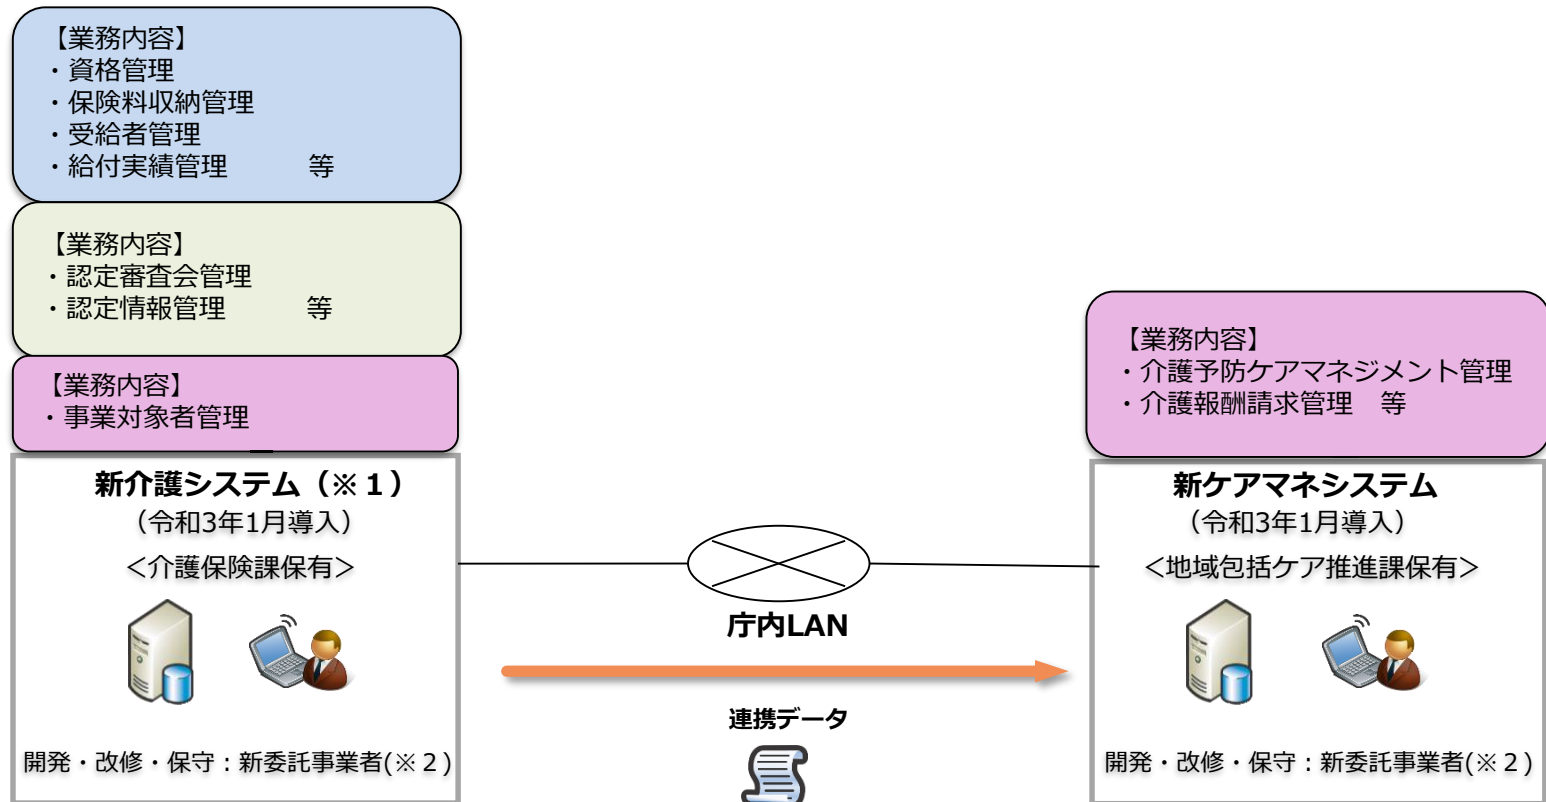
【業務内容】
・資格管理
・保険料収納管理
・受給者管理
・給付実績管理　　　等

【業務内容】
・認定審査会管理
・認定情報管理　　　等

【業務内容】
・事業対象者管理

新介護システム（※１）
（令和3年1月導入）
＜介護保険課保有＞

開発・改修・保守：新委託事業者(※２)

庁内LAN

連携データ

【業務内容】
・介護予防ケアマネジメント管理
・介護報酬請求管理　等

新ケアマネシステム
（令和3年1月導入）
＜地域包括ケア推進課保有＞

開発・改修・保守：新委託事業者(※２)